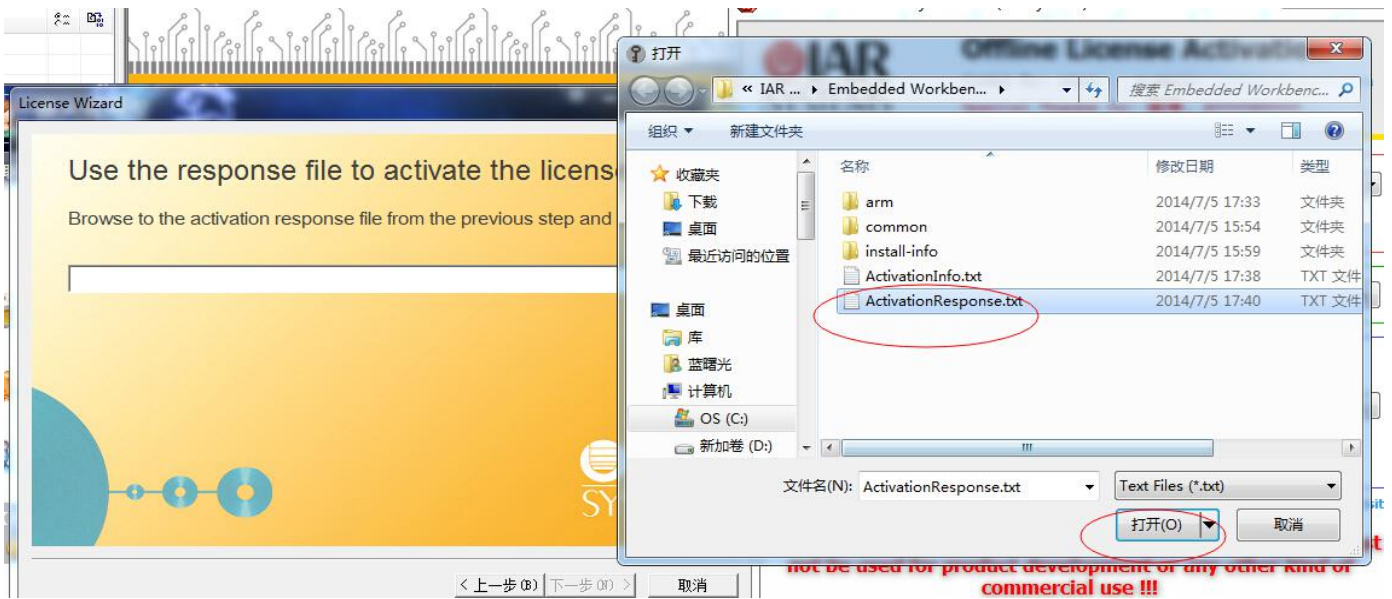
License Wizard

Use the response file to activate the licens

Browse to the activation response file from the previous step and

SY

< 上一步(B) 下一步(N) > 取消

IAR Offline License Activatio

打开

« IAR ... ▸ Embedded Workben... ▸

搜索 Embedded Workbenc...

组织 ▾ 新建文件夹

收藏夹
下载
桌面
最近访问的位置

桌面
库
蓝曙光
计算机
OS (C:)
新加卷 (D:)

| 名称 | 修改日期 | 类型 |
|---|---|---|
| arm | 2014/7/5 17:33 | 文件夹 |
| common | 2014/7/5 15:54 | 文件夹 |
| install-info | 2014/7/5 15:59 | 文件夹 |
| ActivationInfo.txt | 2014/7/5 17:38 | TXT 文件 |
| ActivationResponse.txt | 2014/7/5 17:40 | TXT 文件 |

文件名(N): ActivationResponse.txt

Text Files (*.txt)

打开(O) 取消

not be used for product development or any other kind of commercial use !!!